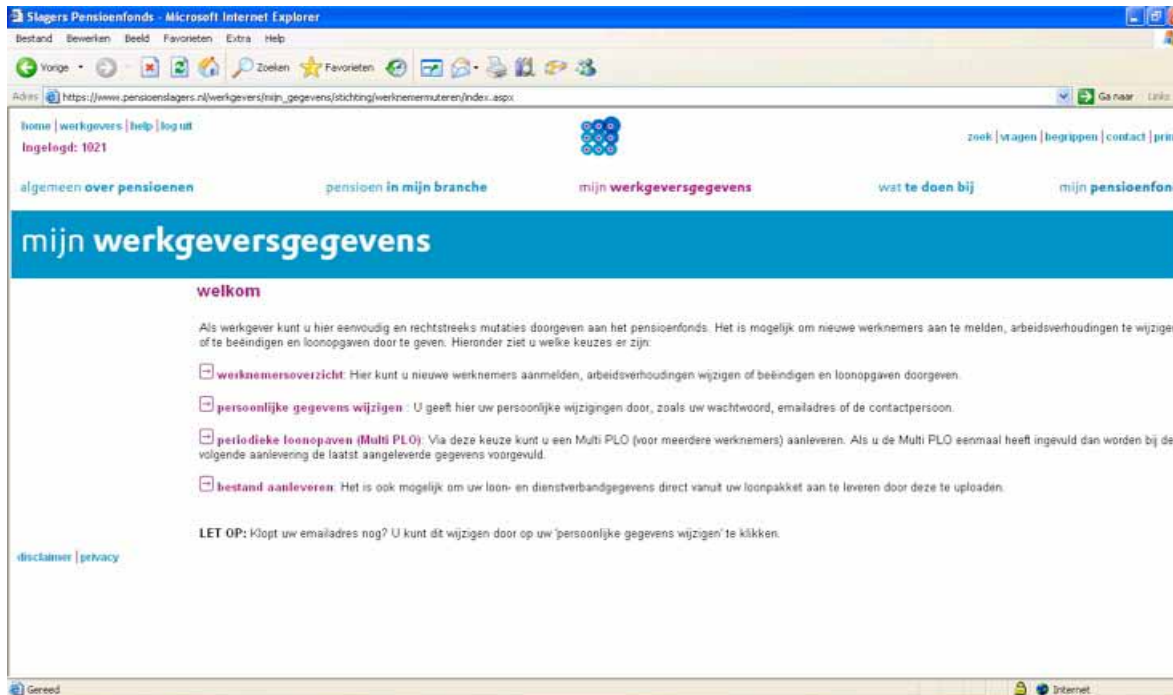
Slagers Pensioenfonds - Microsoft Internet Explorer

Bestand Bewerken Beeld Favorieten Extra Help

Vorige Zoeken Favorieten

Adres https://www.pensioenslagers.nl/werkgevers/mijn_gegevens/stichting/werknemermuteren/index.aspx

Ga naar Links

home | werkgevers | help | log uit
Ingelogd: 1021

zoek | vragen | begrippen | contact | prin

algemeen over pensioenen pensioen in mijn branche mijn werkgeversgegevens wat te doen bij mijn pensioenfon

mijn werkgeversgegevens

welkom

Als werkgever kunt u hier eenvoudig en rechtstreeks mutaties doorgeven aan het pensioenfonds. Het is mogelijk om nieuwe werknemers aan te melden, arbeidsverhoudingen te wijzige of te beëindigen en loonopgaven door te geven. Hieronder ziet u welke keuzes er zijn:

werknemersoverzicht: Hier kunt u nieuwe werknemers aanmelden, arbeidsverhoudingen wijzigen of beëindigen en loonopgaven doorgeven.

persoonlijke gegevens wijzigen : U geeft hier uw persoonlijke wijzigingen door, zoals uw wachtwoord, emailadres of de contactpersoon.

periodieke loonopaven (Multi PLO): Via deze keuze kunt u een Multi PLO (voor meerdere werknemers) aanleveren. Als u de Multi PLO eenmaal heeft ingevuld dan worden bij de volgende aanlevering de laatst aangeleverde gegevens voorgevuld.

bestand aanleveren: Het is ook mogelijk om uw loon- en dienstverbandgegevens direct vanuit uw loonpakket aan te leveren door deze te uploaden.

LET OP: Klopt uw emailadres nog? U kunt dit wijzigen door op uw 'persoonlijke gegevens wijzigen' te klikken.

disclaimer | privacy

Gereed

Internet